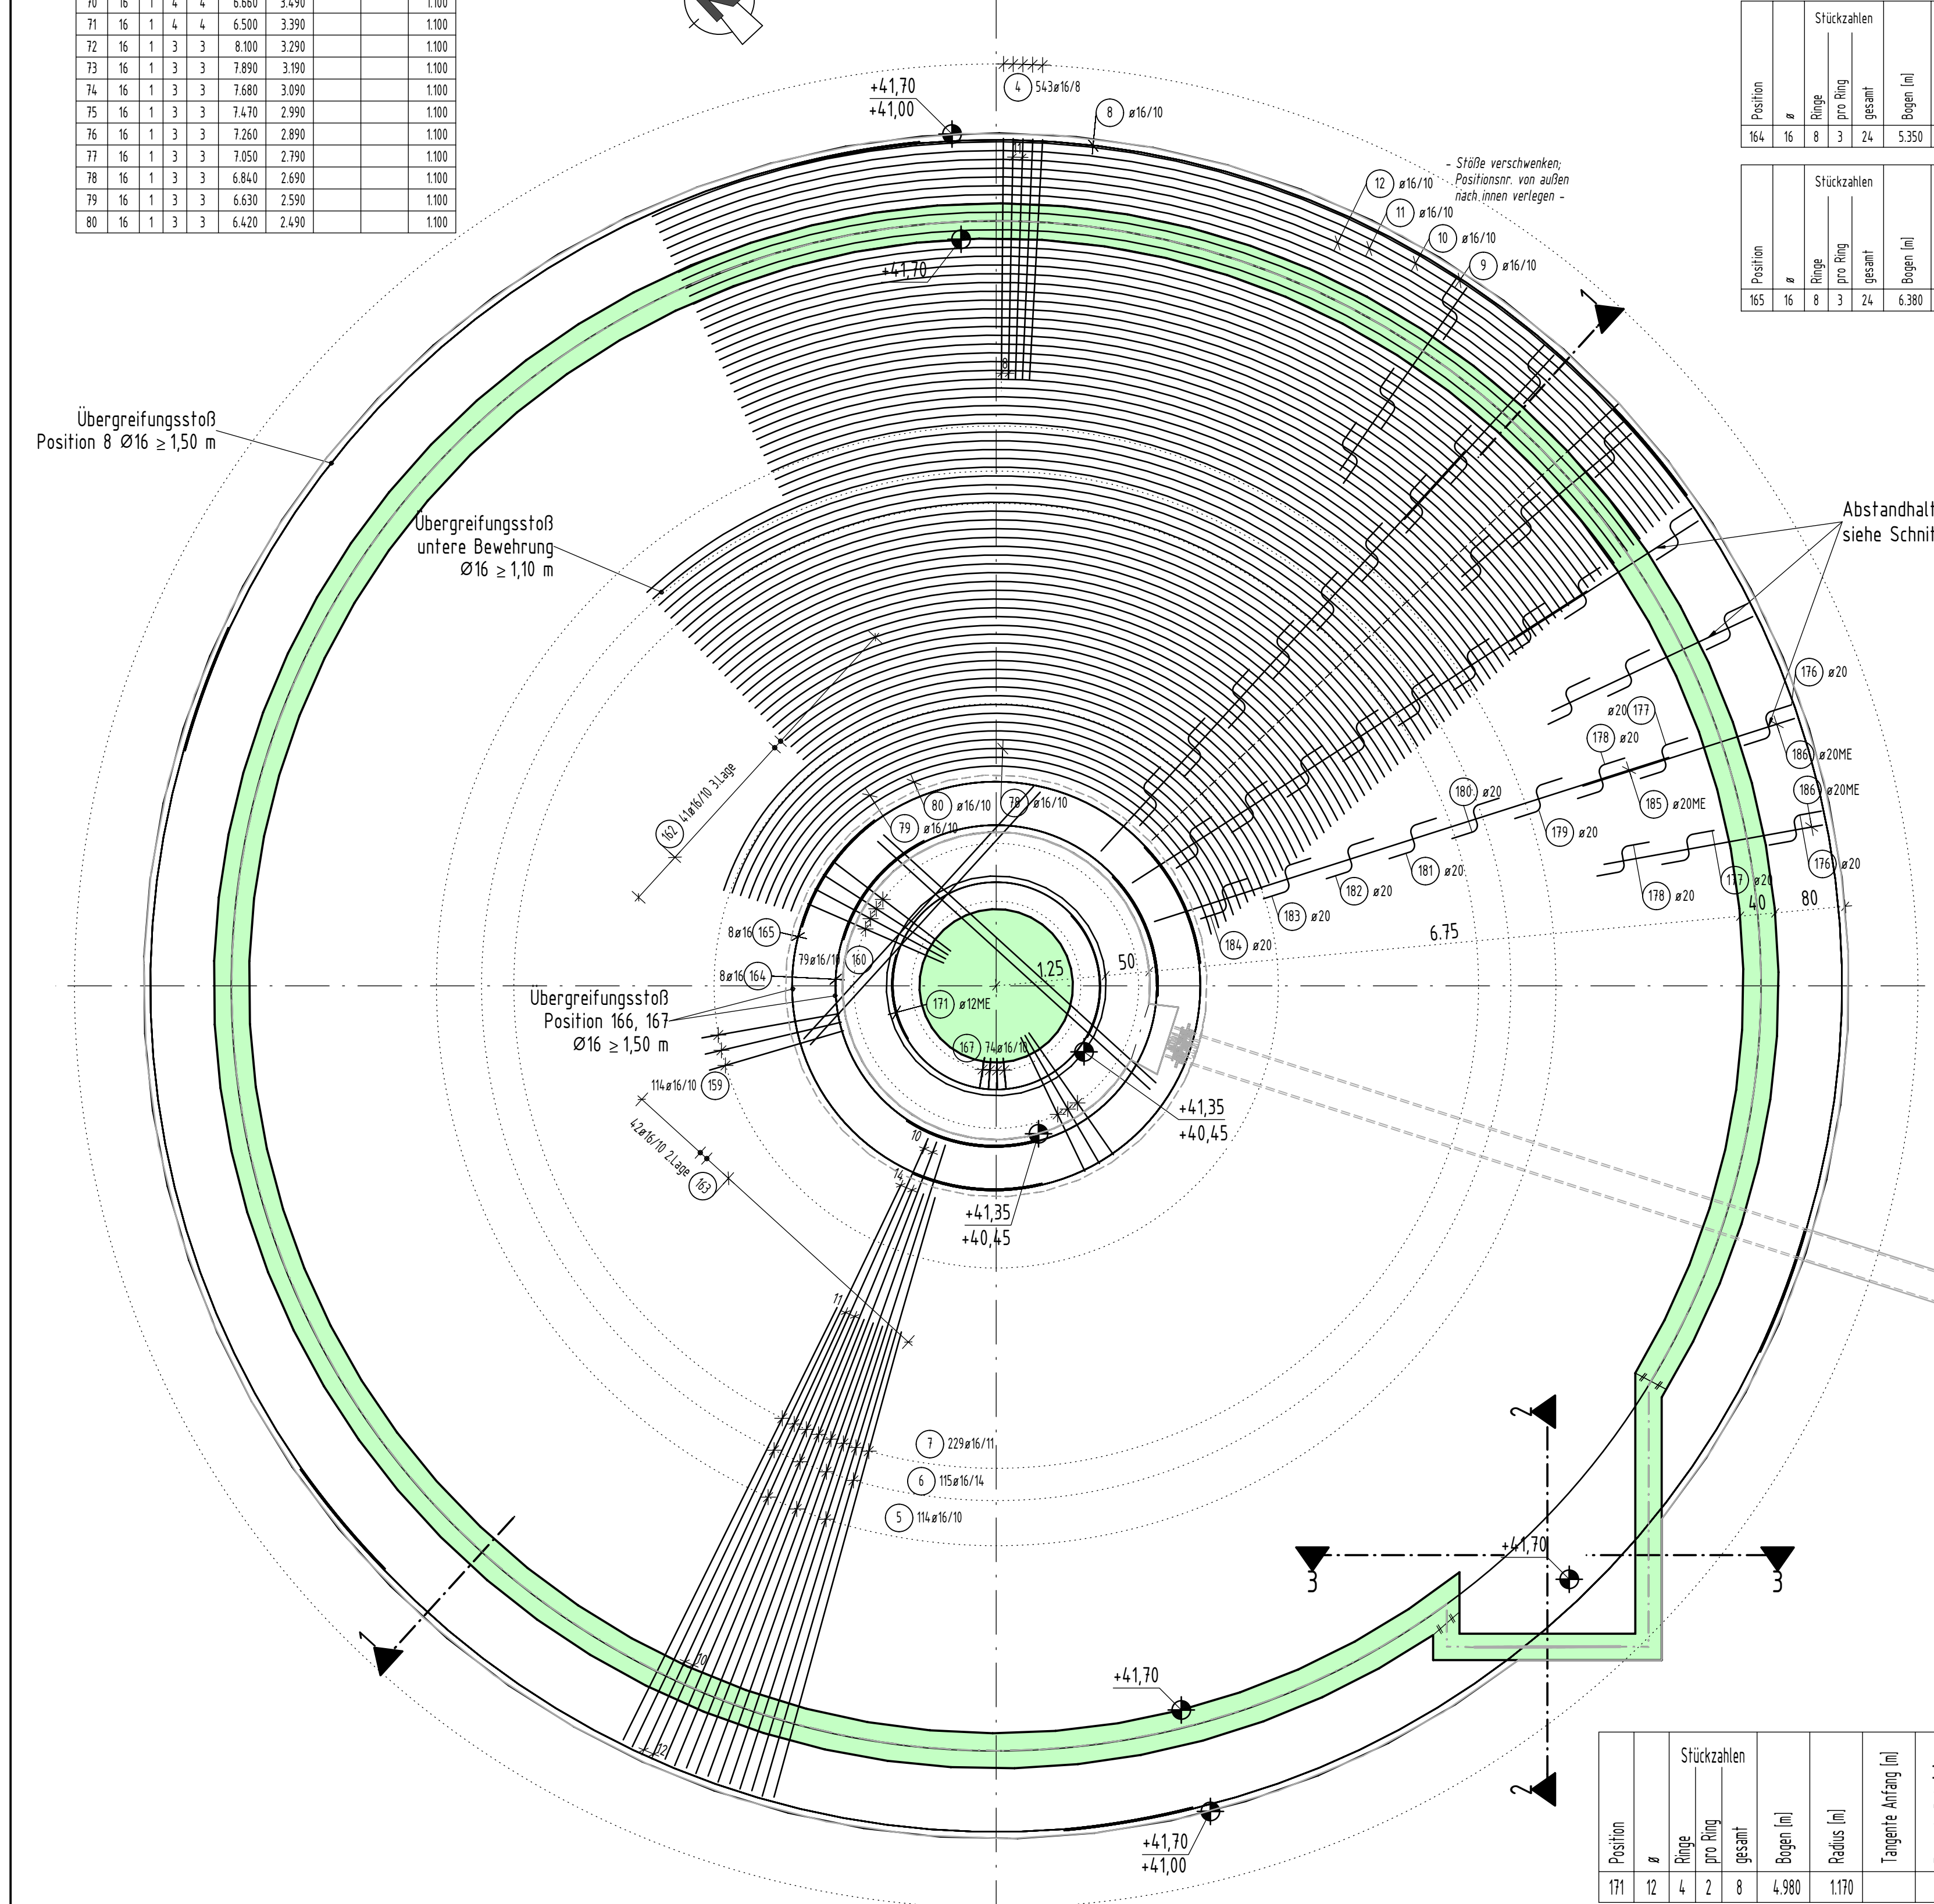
| 70 | 16 | 1 | 4 | 4 | 6.660 | 3.490 | | | 1.100 |
|---|---|---|---|---|---|---|---|---|---|
| 71 | 16 | 1 | 4 | 4 | 6.500 | 3.390 | | | 1.100 |
| 72 | 16 | 1 | 3 | 3 | 8.100 | 3.290 | | | 1.100 |
| 73 | 16 | 1 | 3 | 3 | 7.890 | 3.190 | | | 1.100 |
| 74 | 16 | 1 | 3 | 3 | 7.680 | 3.090 | | | 1.100 |
| 75 | 16 | 1 | 3 | 3 | 7.470 | 2.990 | | | 1.100 |
| 76 | 16 | 1 | 3 | 3 | 7.260 | 2.890 | | | 1.100 |
| 77 | 16 | 1 | 3 | 3 | 7.050 | 2.790 | | | 1.100 |
| 78 | 16 | 1 | 3 | 3 | 6.840 | 2.690 | | | 1.100 |
| 79 | 16 | 1 | 3 | 3 | 6.630 | 2.590 | | | 1.100 |
| 80 | 16 | 1 | 3 | 3 | 6.420 | 2.490 | | | 1.100 |

| Position | ø | Stückzahlen Ringe | pro Ring | gesamt | Bogen [m] |
|---|---|---|---|---|---|
| 164 | 16 | 8 | 3 | 24 | 5.350 |

| Position | ø | Stückzahlen Ringe | pro Ring | gesamt | Bogen [m] |
|---|---|---|---|---|---|
| 165 | 16 | 8 | 3 | 24 | 6.380 |

+41,70
+41,00
4 543ø16/8
8 ø16/10
- Stöße verschwenken; Positionsnr. von außen nach innen verlegen -
12 ø16/10
11 ø16/10
10 ø16/10
9 ø16/10
+41,70
Übergreifungsstoß
Position 8 Ø16 ≥ 1,50 m
Übergreifungsstoß
untere Bewehrung
Ø16 ≥ 1,10 m
Abstandhalt
siehe Schnit
176 ø20
ø20 177
178 ø20
186 ø20ME
185 ø20ME
186 ø20ME
180 ø20
179 ø20
176 ø20
181 ø20
182 ø20
183 ø20
184 ø20
178 ø20
177 ø20
40
80
6.75
162 41ø16/10 3.Lage
80 ø16/10
78 ø16/10
79 ø16/10
8ø16 165
79ø16/10 160
8ø16 164
1.25
50
171 ø12ME
167 74ø16/10
Übergreifungsstoß
Position 166, 167
Ø16 ≥ 1,50 m
114ø16/10 159
42ø16/10 2.Lage 163
+41,35
+40,45
10
14
+41,35
+40,45
11
7 229ø16/11
6 115ø16/14
5 114ø16/10
+41,70
+41,70
+41,70
+41,00
10
12
1
1
2
2
3
3

| Position | ø | Stückzahlen Ringe | pro Ring | gesamt | Bogen [m] | Radius [m] | Tangente Anfang [m] |
|---|---|---|---|---|---|---|---|
| 171 | 12 | 4 | 2 | 8 | 4.980 | 1.170 | |